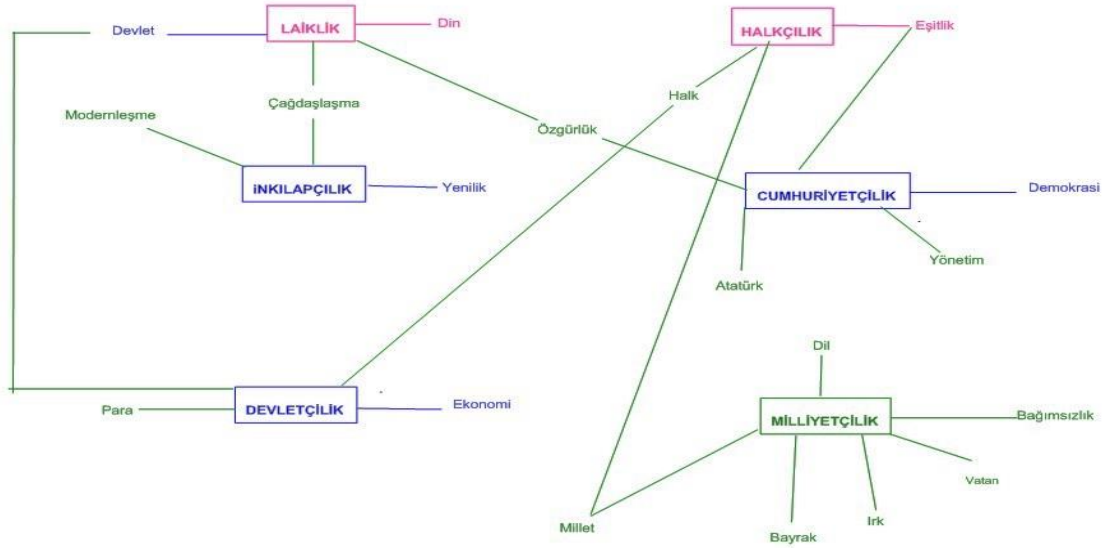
Devlet

LAİKLİK

Din

HALKÇILIK

Eşitlik

Çağdaşlaşma

Halk

Modernleşme

Özgürlük

İNKILAPÇILIK

Yenilik

CUMHURİYETÇİLİK

Demokrasi

Yönetim

Atatürk

Dil

Para

DEVLETÇİLİK

Ekonomi

MİLLİYETÇİLİK

Bağımsızlık

Vatan

Millet

Irk

Bayrak